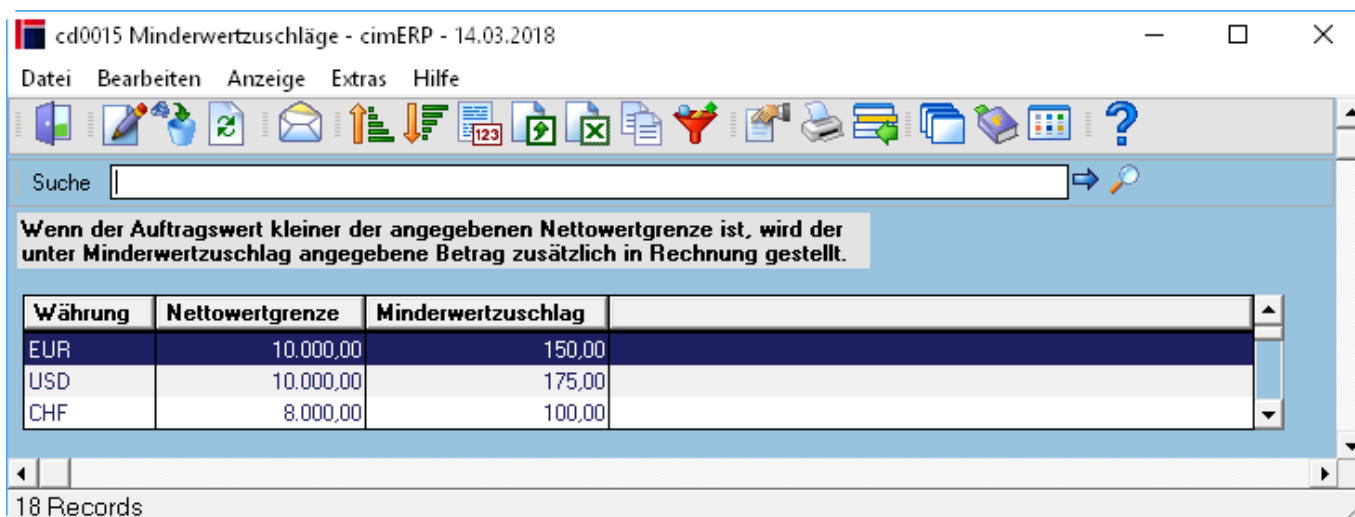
cd0015 Minderwertzuschläge - cimERP - 14.03.2018

Datei Bearbeiten Anzeige Extras Hilfe

Suche

Wenn der Auftragswert kleiner der angegebenen Nettowertgrenze ist, wird der unter Minderwertzuschlag angegebene Betrag zusätzlich in Rechnung gestellt.

| Währung | Nettowertgrenze | Minderwertzuschlag | |
|---|---|---|---|
| EUR | 10.000,00 | 150,00 | |
| USD | 10.000,00 | 175,00 | |
| CHF | 8.000,00 | 100,00 | |

18 Records